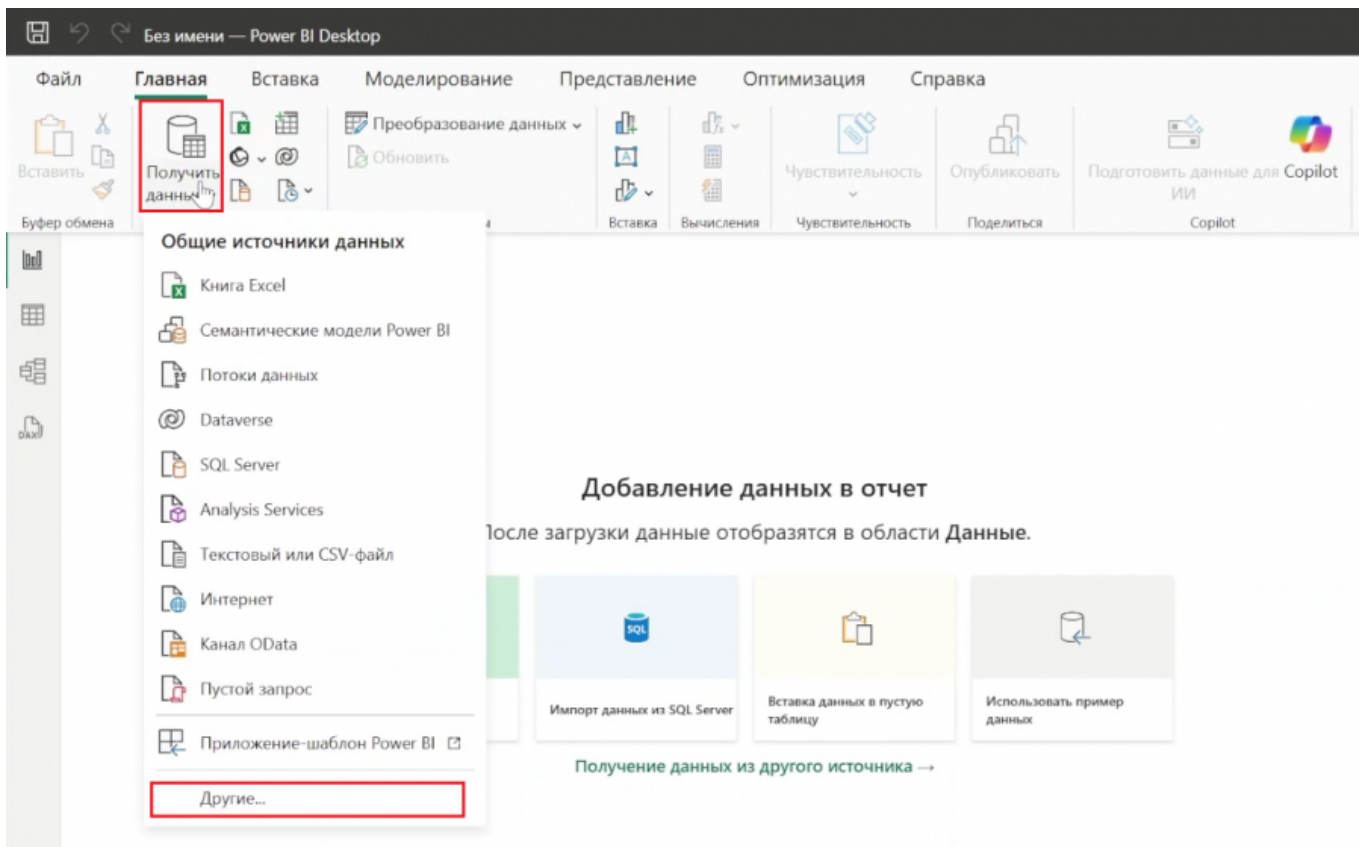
Без имени — Power BI Desktop

Файл Главная Вставка Моделирование Представление Оптимизация Справка

Вставить
Буфер обмена
Получить данные
Преобразование данных
Обновить
Вставка
Вычисления
Чувствительность
Чувствительность
Опубликовать
Поделиться
Подготовить данные для ИИ
Copilot
Copilot

Общие источники данных
Книга Excel
Семантические модели Power BI
Потоки данных
Dataverse
SQL Server
Analysis Services
Текстовый или CSV-файл
Интернет
Канал OData
Пустой запрос
Приложение-шаблон Power BI
Другие...

Добавление данных в отчет
После загрузки данные отобразятся в области Данные.

Импорт данных из SQL Server
Вставка данных в пустую таблицу
Использовать пример данных

Получение данных из другого источника →